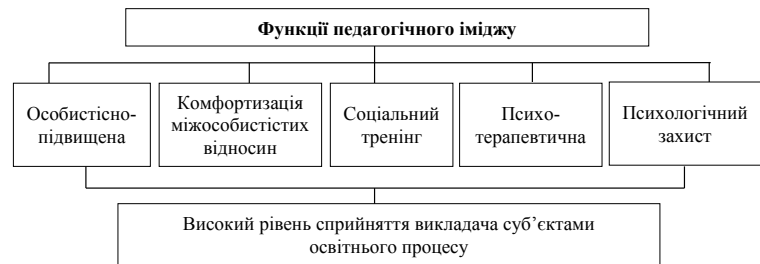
Функції педагогічного іміджу

Особистісно-підвищена

Комфортизація міжособистістих відносин

Соціальний тренінг

Психо-терапевтична

Психологічний захист

Високий рівень сприйняття викладача суб'єктами освітнього процесу